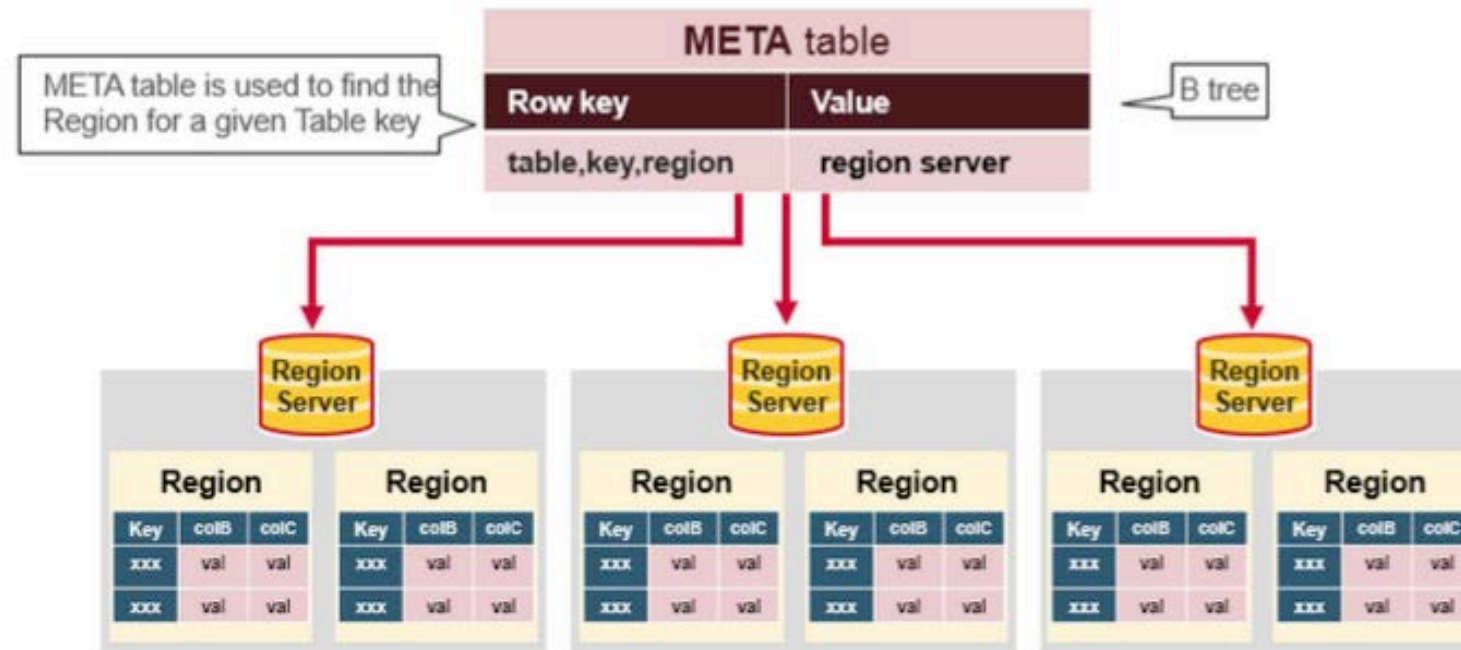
META table is used to find the Region for a given Table key

META table

| Row key | Value |
|---|---|
| table,key,region | region server |

B tree

Region Server

Region Server

Region Server

Region

| Key | colB | colC |
|---|---|---|
| xxx | val | val |
| xxx | val | val |

Region

| Key | colB | colC |
|---|---|---|
| xxx | val | val |
| xxx | val | val |

Region

| Key | colB | colC |
|---|---|---|
| xxx | val | val |
| xxx | val | val |

Region

| Key | colB | colC |
|---|---|---|
| xxx | val | val |
| xxx | val | val |

Region

| Key | colB | colC |
|---|---|---|
| xxx | val | val |
| xxx | val | val |

Region

| Key | colB | colC |
|---|---|---|
| xxx | val | val |
| xxx | val | val |